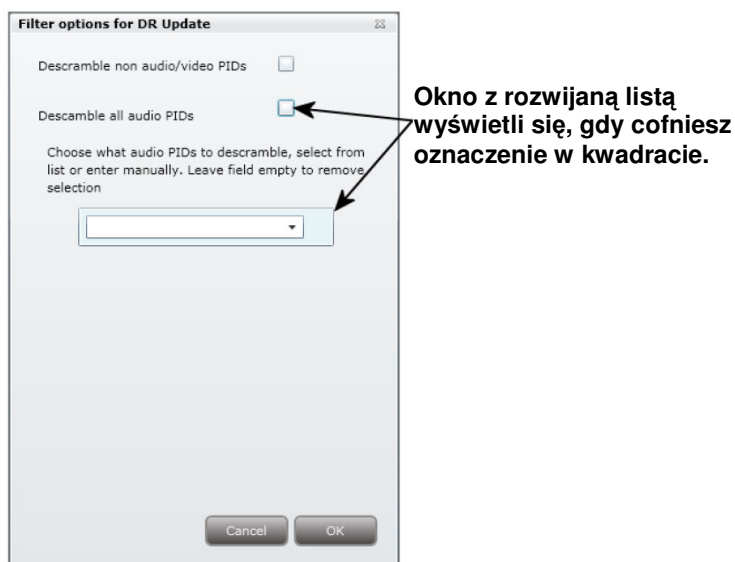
Filter options for DR Update

Descramble non audio/video PIDs

Descamble all audio PIDs

Choose what audio PIDs to descramble, select from list or enter manually. Leave field empty to remove selection

Cancel OK

Okno z rozwijaną listą wyświetli się, gdy cofniesz oznaczenie w kwadracie.